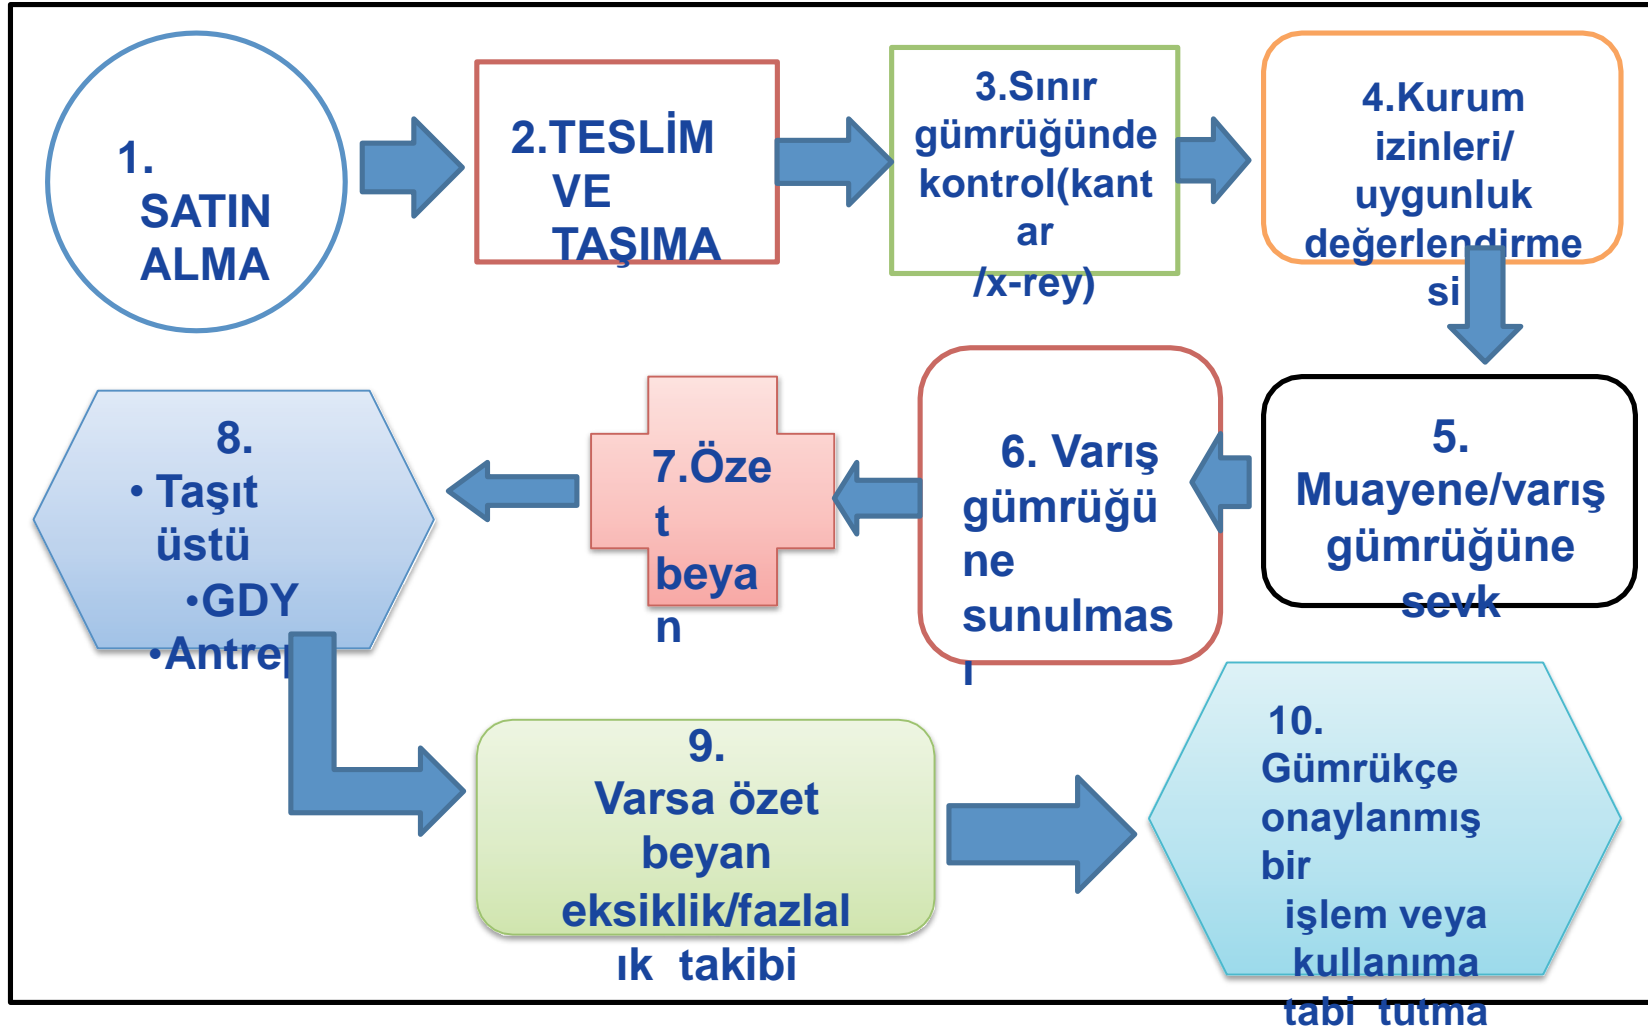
1. SATIN ALMA

2.TESLİM VE TAŞIMA

3.Sınır gümrüğünde kontrol(kantar /x-rey)

4.Kurum izinleri/ uygunluk değerlendirmesi

5. Muayene/varış gümrüğüne sevk

6. Varış gümrüğüne sunulması

7.Özet beyan

8.
• Taşıt üstü
•GDY
•Antrep

9. Varsa özet beyan eksiklik/fazlalık takibi

10. Gümrükçe onaylanmış bir işlem veya kullanıma tabi tutma